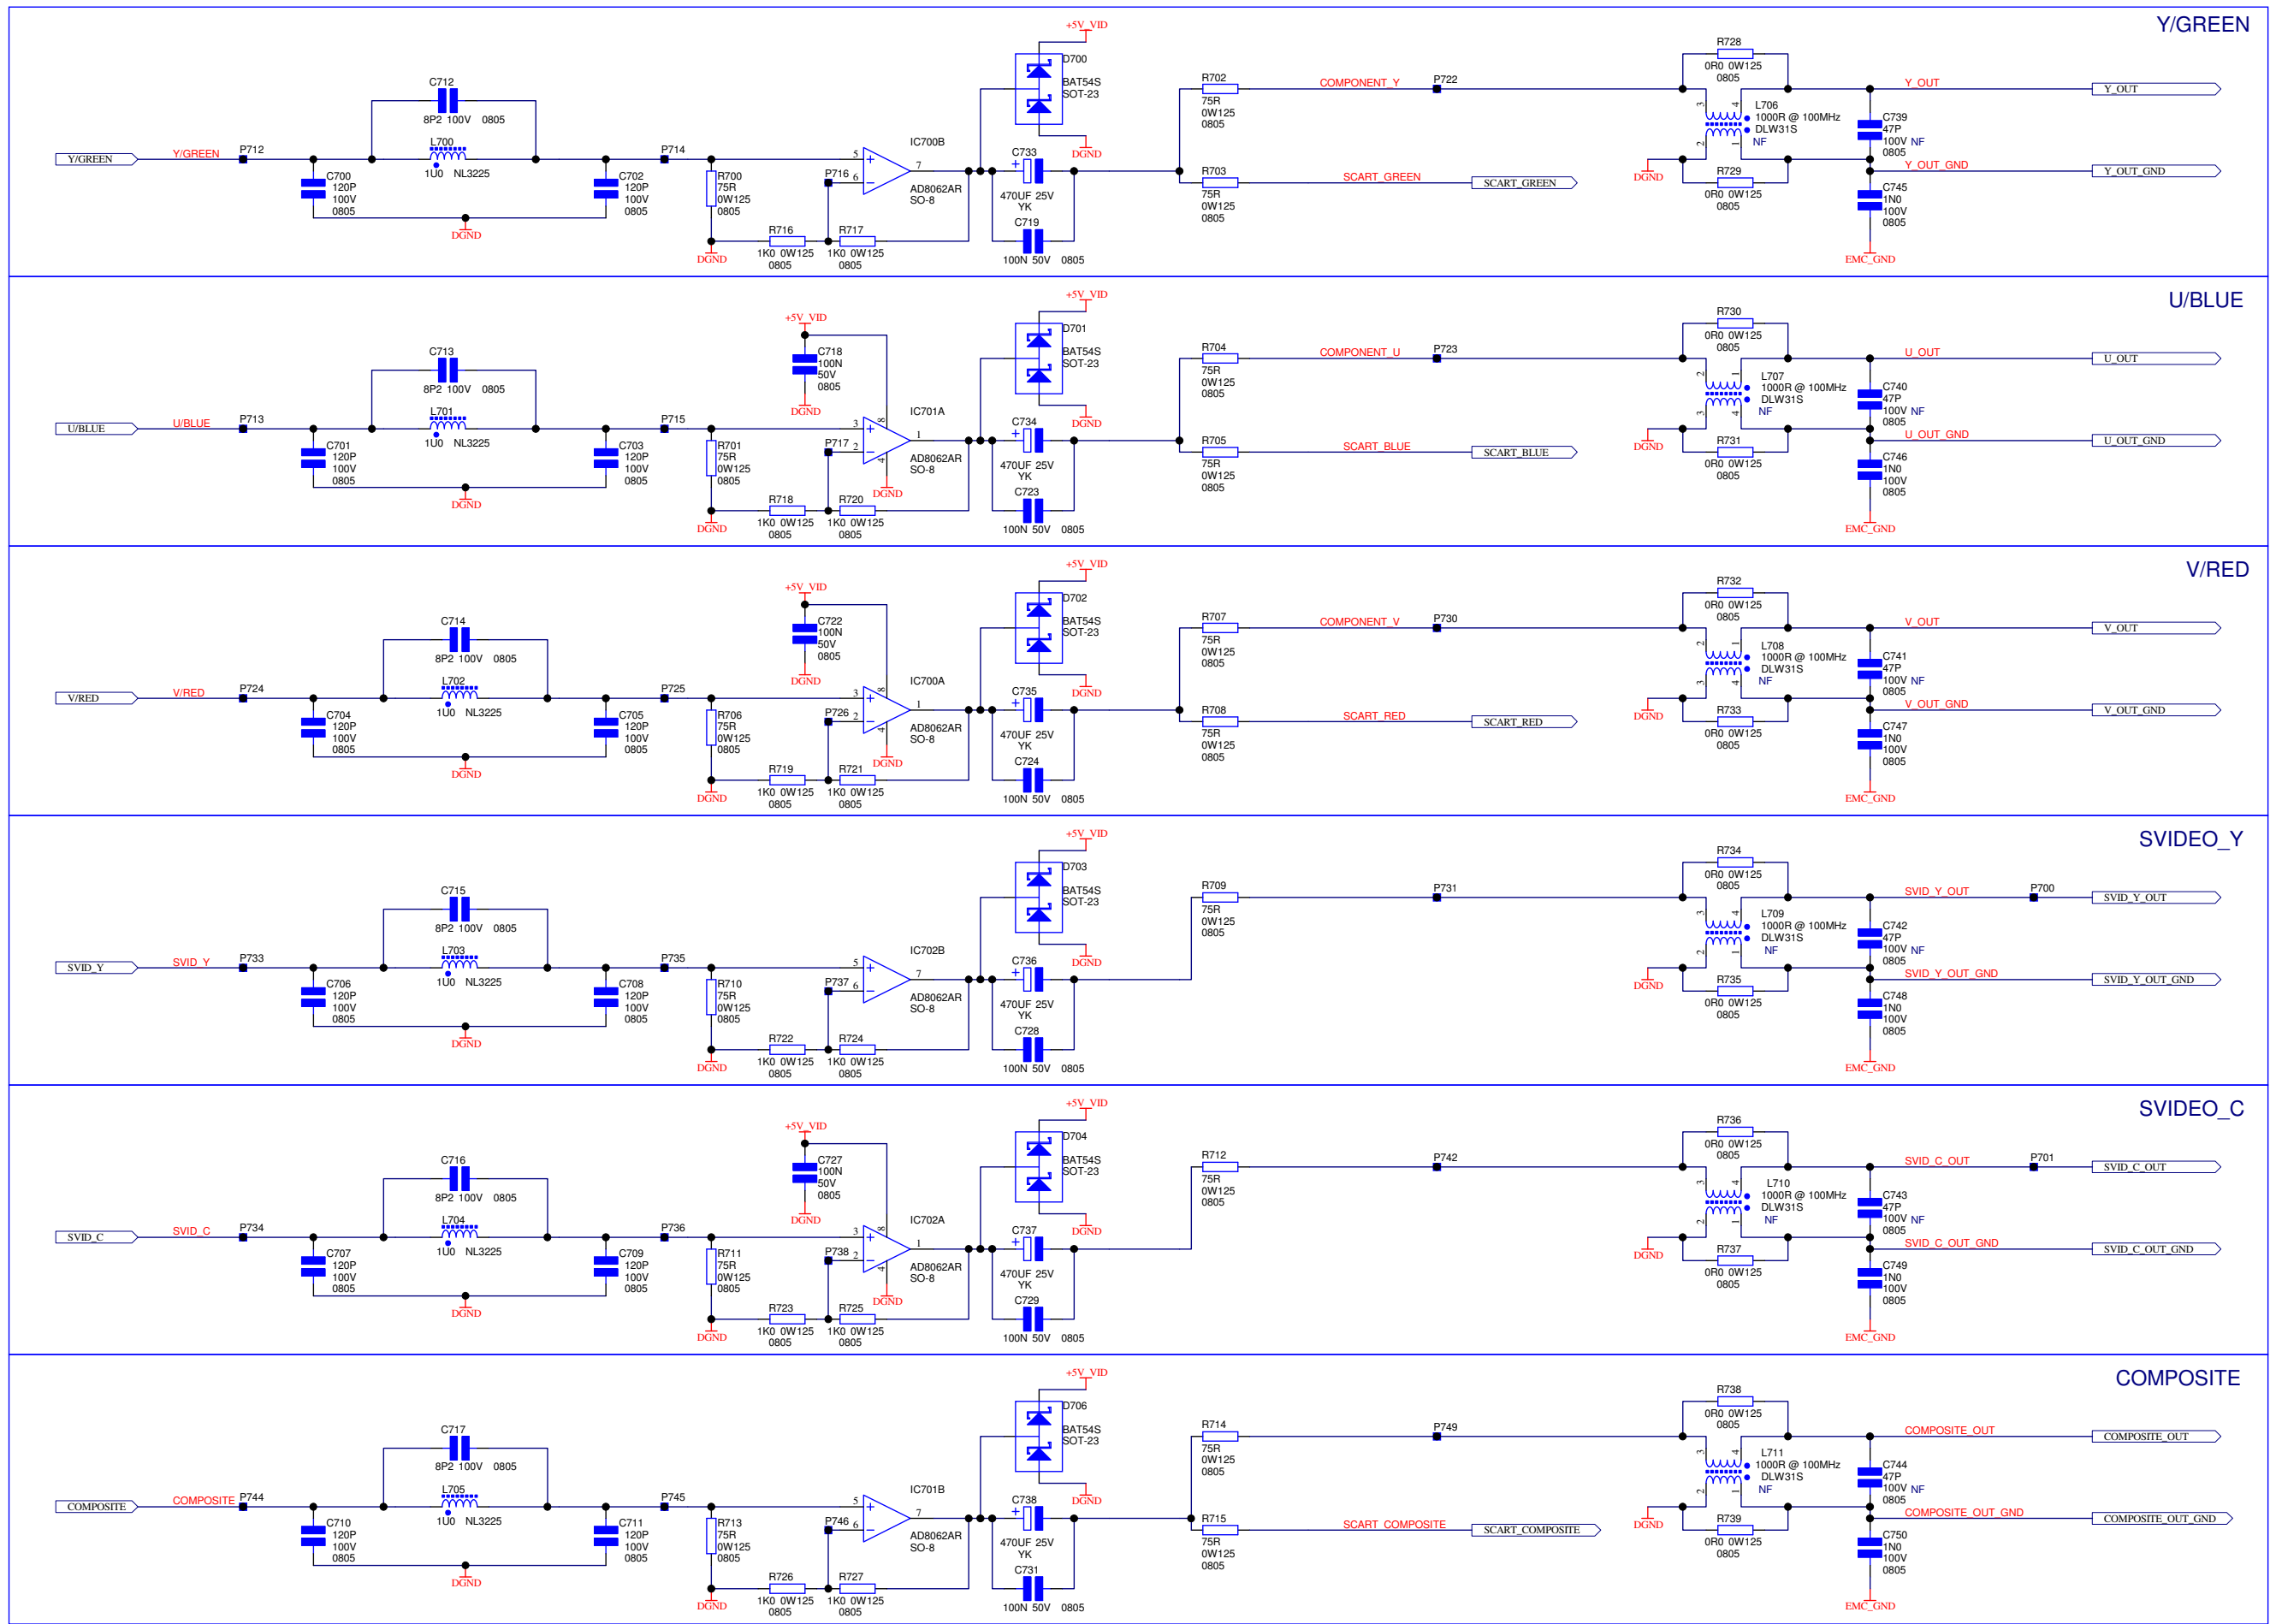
Y/GREEN

+5V_VID
D700
BAT54S
SOT-23
DGND
C712
8P2 100V 0805
L700
1U0 NL3225
Y/GREEN
Y/GREEN
P712
C700
120P
100V
0805
C702
120P
100V
0805
DGND
P714
R700
75R
0W125
0805
DGND
R716
1K0 0W125
0805
R717
1K0 0W125
0805
P716
IC700B
AD8062AR
SO-8
C733
470UF 25V
YK
C719
100N 50V 0805
R702
75R
0W125
0805
COMPONENT_Y
P722
R703
75R
0W125
0805
SCART_GREEN
SCART_GREEN
R728
0R0 0W125
0805
L706
1000R @ 100MHz
DLW31S
NF
DGND
R729
0R0 0W125
0805
Y_OUT
Y_OUT
C739
47P
100V NF
0805
Y_OUT_GND
Y_OUT_GND
C745
1N0
100V
0805
EMC_GND

U/BLUE

+5V_VID
D701
BAT54S
SOT-23
DGND
+5V_VID
C718
100N
50V
0805
DGND
C713
8P2 100V 0805
L701
1U0 NL3225
U/BLUE
U/BLUE
P713
C701
120P
100V
0805
C703
120P
100V
0805
DGND
P715
R701
75R
0W125
0805
DGND
R718
1K0 0W125
0805
R720
1K0 0W125
0805
P717
IC701A
AD8062AR
SO-8
DGND
C734
470UF 25V
YK
C723
100N 50V 0805
R704
75R
0W125
0805
COMPONENT_U
P723
R705
75R
0W125
0805
SCART_BLUE
SCART_BLUE
R730
0R0 0W125
0805
L707
1000R @ 100MHz
DLW31S
NF
DGND
R731
0R0 0W125
0805
U_OUT
U_OUT
C740
47P
100V NF
0805
U_OUT_GND
U_OUT_GND
C746
1N0
100V
0805
EMC_GND

V/RED

+5V_VID
D702
BAT54S
SOT-23
DGND
+5V_VID
C722
100N
50V
0805
DGND
C714
8P2 100V 0805
L702
1U0 NL3225
V/RED
V/RED
P724
C704
120P
100V
0805
C705
120P
100V
0805
DGND
P725
R706
75R
0W125
0805
DGND
R719
1K0 0W125
0805
R721
1K0 0W125
0805
P726
IC700A
AD8062AR
SO-8
DGND
C735
470UF 25V
YK
C724
100N 50V 0805
R707
75R
0W125
0805
COMPONENT_V
P730
R708
75R
0W125
0805
SCART_RED
SCART_RED
R732
0R0 0W125
0805
L708
1000R @ 100MHz
DLW31S
NF
DGND
R733
0R0 0W125
0805
V_OUT
V_OUT
C741
47P
100V NF
0805
V_OUT_GND
V_OUT_GND
C747
1N0
100V
0805
EMC_GND

SVIDEO_Y

+5V_VID
D703
BAT54S
SOT-23
DGND
C715
8P2 100V 0805
L703
1U0 NL3225
SVID_Y
SVID_Y
P733
C706
120P
100V
0805
C708
120P
100V
0805
DGND
P735
R710
75R
0W125
0805
DGND
R722
1K0 0W125
0805
R724
1K0 0W125
0805
P737
IC702B
AD8062AR
SO-8
C736
470UF 25V
YK
C728
100N 50V 0805
R709
75R
0W125
0805
P731
R734
0R0 0W125
0805
L709
1000R @ 100MHz
DLW31S
NF
DGND
R735
0R0 0W125
0805
SVID_Y_OUT
P700
SVID_Y_OUT
C742
47P
100V NF
0805
SVID_Y_OUT_GND
SVID_Y_OUT_GND
C748
1N0
100V
0805
EMC_GND

SVIDEO_C

+5V_VID
D704
BAT54S
SOT-23
DGND
+5V_VID
C727
100N
50V
0805
DGND
C716
8P2 100V 0805
L704
1U0 NL3225
SVID_C
SVID_C
P734
C707
120P
100V
0805
C709
120P
100V
0805
DGND
P736
R711
75R
0W125
0805
DGND
R723
1K0 0W125
0805
R725
1K0 0W125
0805
P738
IC702A
AD8062AR
SO-8
DGND
C737
470UF 25V
YK
C729
100N 50V 0805
R712
75R
0W125
0805
P742
R736
0R0 0W125
0805
L710
1000R @ 100MHz
DLW31S
NF
DGND
R737
0R0 0W125
0805
SVID_C_OUT
P701
SVID_C_OUT
C743
47P
100V NF
0805
SVID_C_OUT_GND
SVID_C_OUT_GND
C749
1N0
100V
0805
EMC_GND

COMPOSITE

+5V_VID
D706
BAT54S
SOT-23
DGND
C717
8P2 100V 0805
L705
1U0 NL3225
COMPOSITE
COMPOSITE
P744
C710
120P
100V
0805
C711
120P
100V
0805
DGND
P745
R713
75R
0W125
0805
DGND
R726
1K0 0W125
0805
R727
1K0 0W125
0805
P746
IC701B
AD8062AR
SO-8
C738
470UF 25V
YK
C731
100N 50V 0805
R714
75R
0W125
0805
P749
R715
75R
0W125
0805
SCART_COMPOSITE
SCART_COMPOSITE
R738
0R0 0W125
0805
L711
1000R @ 100MHz
DLW31S
NF
DGND
R739
0R0 0W125
0805
COMPOSITE_OUT
COMPOSITE_OUT
C744
47P
100V NF
0805
COMPOSITE_OUT_GND
COMPOSITE_OUT_GND
C750
1N0
100V
0805
EMC_GND